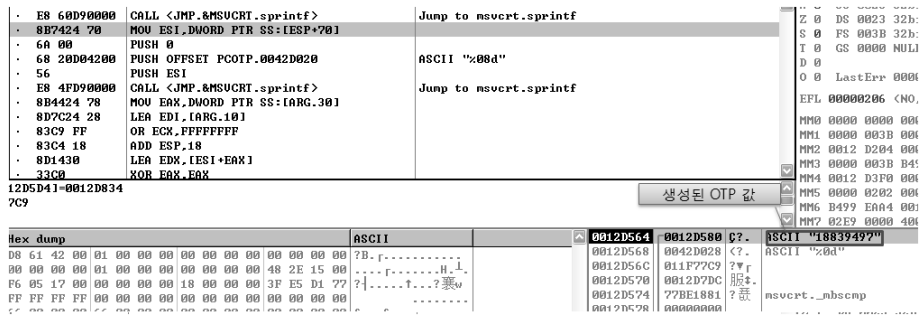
· E8 60D90000 CALL <JMP.&MSVCRT.sprintf> Jump to msvcrt.sprintf
· 8B7424 70 MOV ESI,DWORD PTR SS:[ESP+70]
· 6A 00 PUSH 0
· 68 20D04200 PUSH OFFSET PCOTP.0042D020 ASCII "%08d"
· 56 PUSH ESI
· E8 4FD90000 CALL <JMP.&MSVCRT.sprintf> Jump to msvcrt.sprintf
· 8B4424 78 MOV EAX,DWORD PTR SS:[ARG.30]
· 8D7C24 28 LEA EDI,[ARG.10]
· 83C9 FF OR ECX,FFFFFFFF
· 83C4 18 ADD ESP,18
· 8D1430 LEA EDX,[ESI+EAX]
· 33C0 XOR EAX,EAX

12D5D4]=0012D834
7C9

Z 0 DS 0023 32b
S 0 FS 003B 32b
T 0 GS 0000 NUL
D 0
O 0 LastErr 000
EFL 00000206 (NO,
MM0 0000 0000 000
MM1 0000 003B 000
MM2 0012 D204 000
MM3 0000 003B B4
MM4 0012 D3F0 000
MM5 0000 0202 000
MM6 B499 EAA4 00
MM7 02E9 0000 40

생성된 OTP 값

| Hex dump | ASCII |
|---|---|
| D8 61 42 00 01 00 00 00 00 00 00 00 00 00 00 00 | ?B.┌.......... |
| 00 00 00 00 01 00 00 00 00 00 00 00 48 2E 15 00 | ....┌.......H.┴. |
| F6 05 17 00 00 00 00 00 18 00 00 00 3F E5 D1 77 | ?┤.....↑...?褰w |
| FF FF FF FF 00 00 00 00 00 00 00 00 00 00 00 00 | ........ |

0012D564 0012D580 ?. ASCII "18839497"
0012D568 0042D028 <?. ASCII "%0d"
0012D56C 011F77C9 ?¥┌
0012D570 0012D7DC 服‡.
0012D574 77BE1881 ?聂 msvcrt._mbscmp
0012D578 00000000